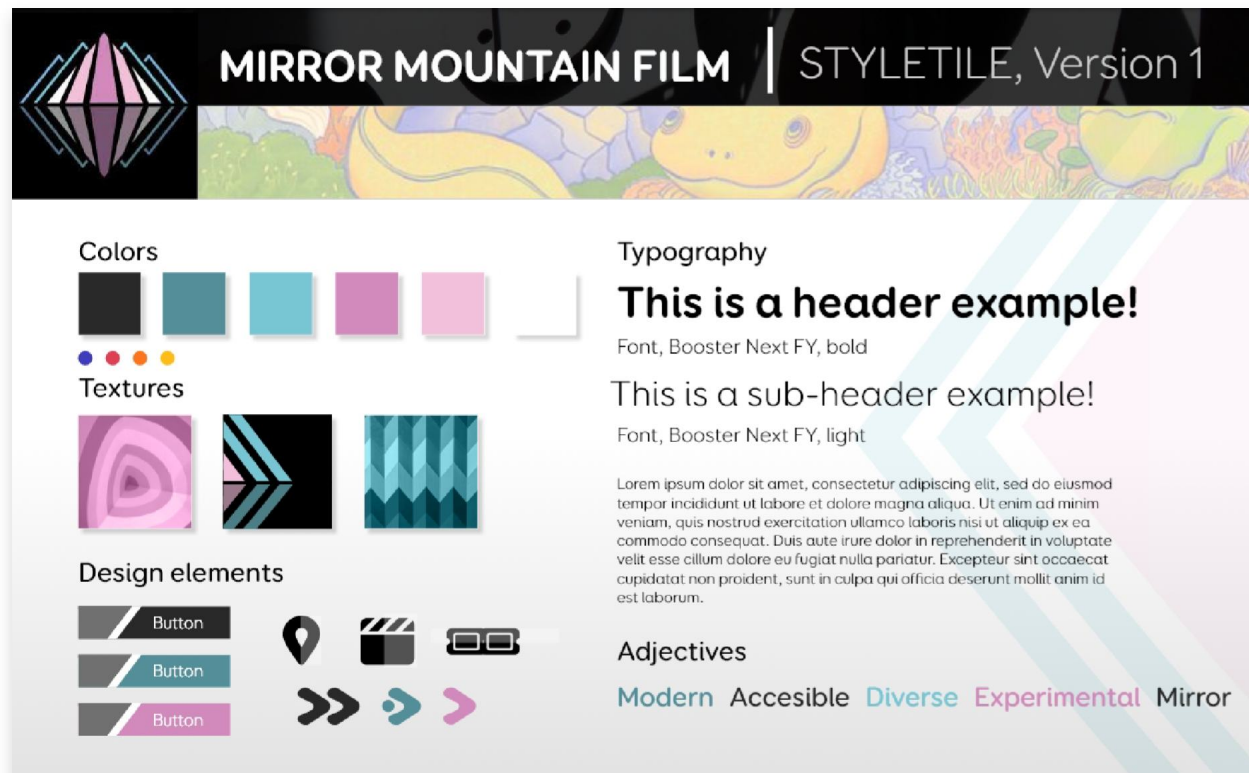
MIRROR MOUNTAIN FILM | STYLETILE, Version 1

Colors

Textures

Design elements

Button

Button

Button

Typography

This is a header example!

Font, Booster Next FY, bold

This is a sub-header example!

Font, Booster Next FY, light

Lorem ipsum dolor sit amet, consectetur adipiscing elit, sed do eiusmod tempor incididunt ut labore et dolore magna aliqua. Ut enim ad minim veniam, quis nostrud exercitation ullamco laboris nisi ut aliquip ex ea commodo consequat. Duis aute irure dolor in reprehenderit in voluptate velit esse cillum dolore eu fugiat nulla pariatur. Excepteur sint occaecat cupidatat non proident, sunt in culpa qui officia deserunt mollit anim id est laborum.

Adjectives

Modern Accesible Diverse Experimental Mirror